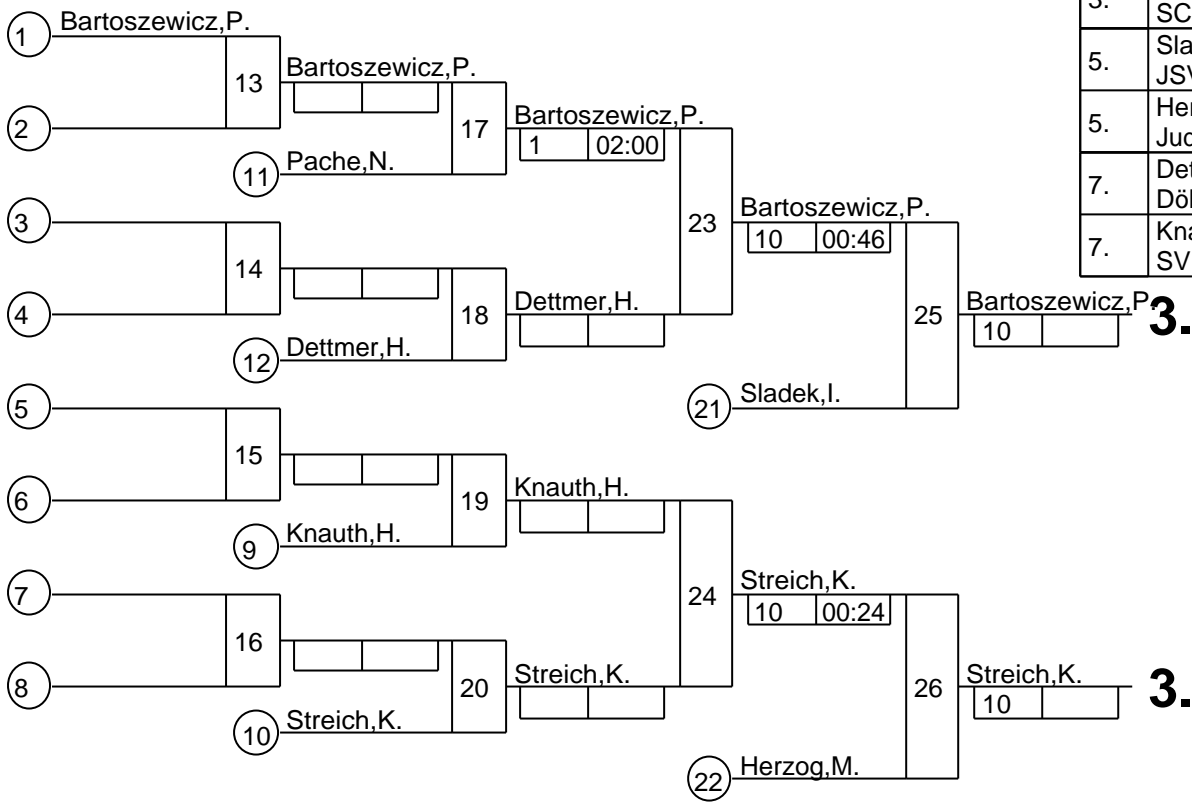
1 Bartoszewicz,P.
13
2
Bartoszewicz,P.
17
11 Pache,N.
Bartoszewicz,P.
1 02:00
3
14
4
18
12 Dettmer,H.
Dettmer,H.
23
Bartoszewicz,P.
10 00:46
25
Bartoszewicz,P.
10
3.
21 Sladek,I.
5
15
6
19
9 Knauth,H.
Knauth,H.
7
16
8
20
10 Streich,K.
Streich,K.
24
Streich,K.
10 00:24
26
Streich,K.
10
3.
22 Herzog,M.

| 3. | SC |
|---|---|
| 5. | Sla JS |
| 5. | Her Jud |
| 7. | Det Döl |
| 7. | Kna SV |